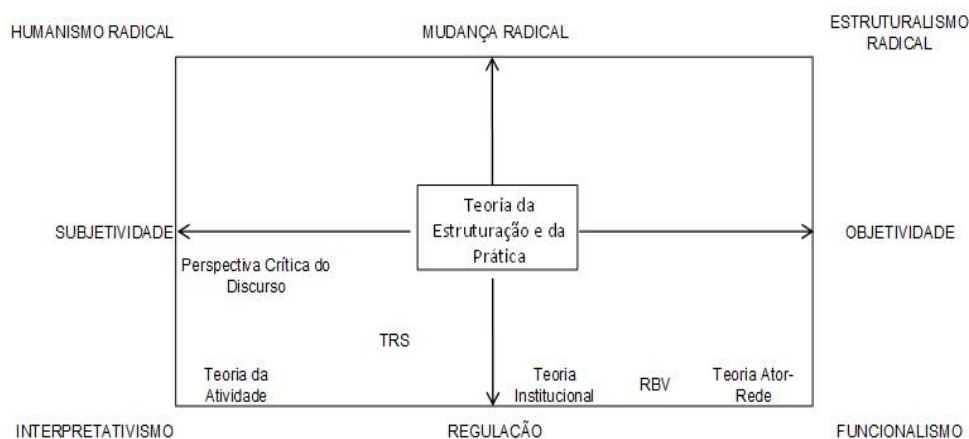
HUMANISMO RADICAL

MUDANÇA RADICAL

ESTRUTURALISMO RADICAL

Teoria da Estruturação e da Prática

SUBJETIVIDADE

OBJETIVIDADE

Perspectiva Crítica do Discurso

TRS

Teoria da Atividade

Teoria Institucional

RBV

Teoria Ator-Rede

INTERPRETATIVISMO

REGULAÇÃO

FUNCIONALISMO